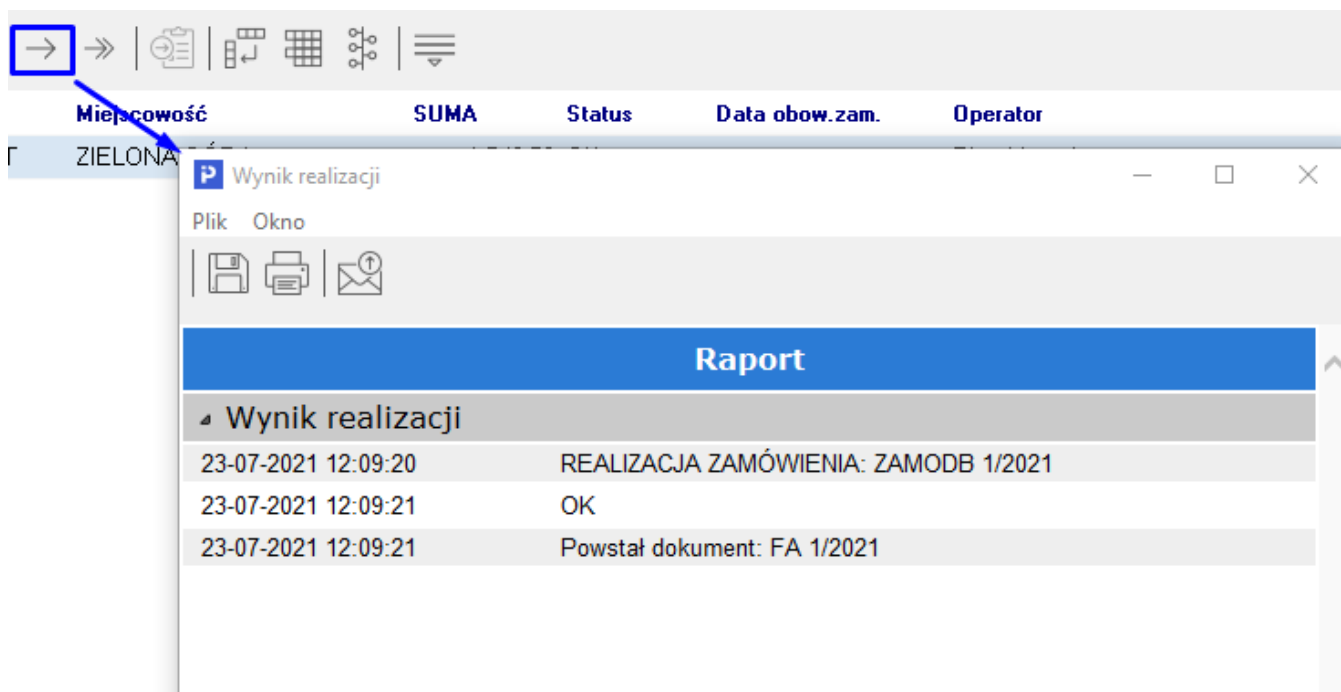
Miejscowość SUMA Status Data obow.zam. Operator

T ZIELONA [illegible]

P Wynik realizacji

Plik Okno

Raport

Wynik realizacji

| | |
|---|---|
| 23-07-2021 12:09:20 | REALIZACJA ZAMÓWIENIA: ZAMODB 1/2021 |
| 23-07-2021 12:09:21 | OK |
| 23-07-2021 12:09:21 | Powstał dokument: FA 1/2021 |